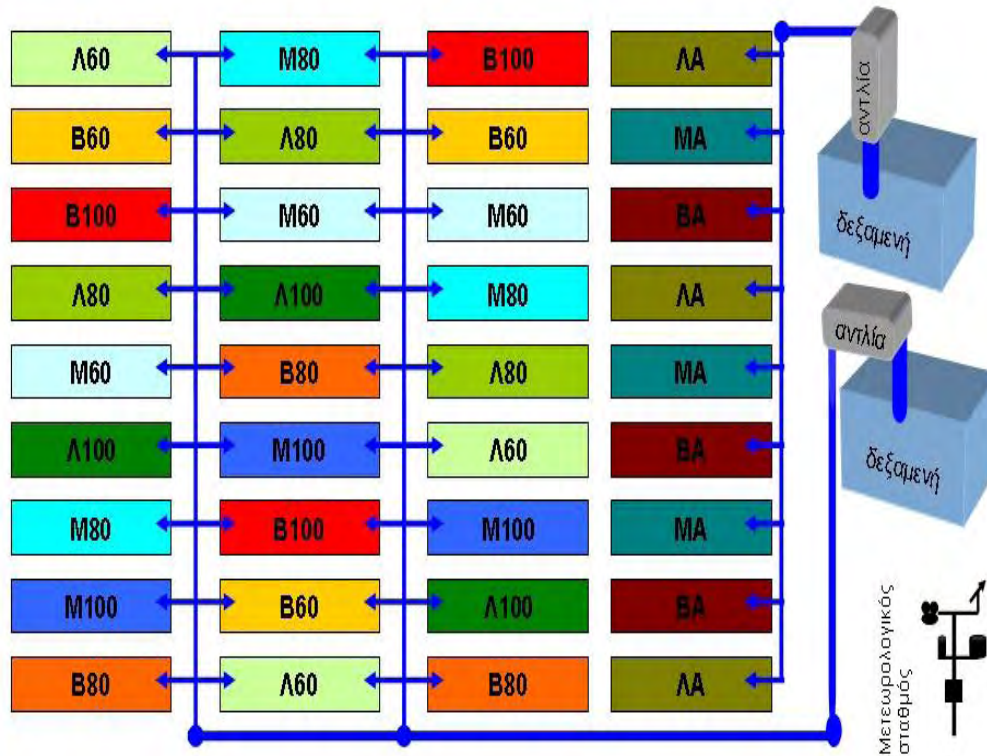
| Λ60 | Μ80 | Β100 | ΛΑ |
|---|---|---|---|
| Β60 | Λ80 | Β60 | ΜΑ |
| Β100 | Μ60 | Μ60 | ΒΑ |
| Λ80 | Λ100 | Μ80 | ΛΑ |
| Μ60 | Β80 | Λ80 | ΜΑ |
| Λ100 | Μ100 | Λ60 | ΒΑ |
| Μ80 | Β100 | Μ100 | ΜΑ |
| Μ100 | Β60 | Λ100 | ΒΑ |
| Β80 | Λ60 | Β80 | ΛΑ |

αντλία

δεξαμενή

αντλία

δεξαμενή

Μετεωρολογικός σταθμός